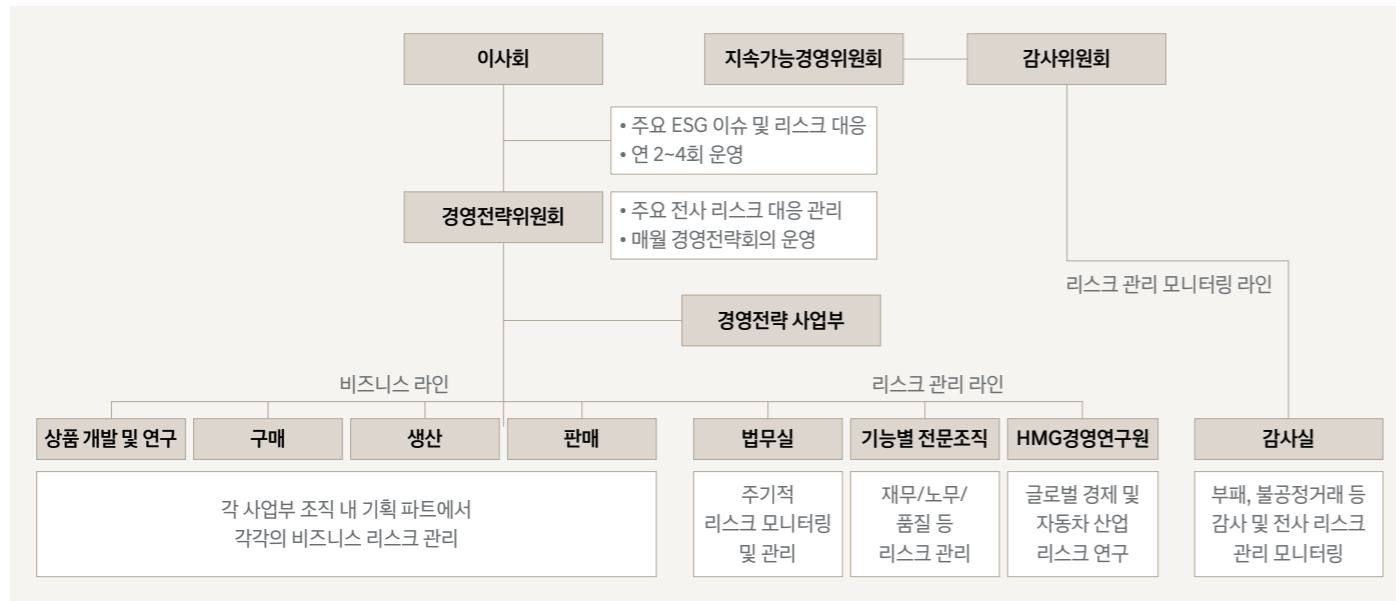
이사회

지속가능경영위원회

감사위원회

• 주요 ESG 이슈 및 리스크 대응
• 연 2~4회 운영

경영전략위원회

• 주요 전사 리스크 대응 관리
• 매월 경영전략회의 운영

리스크 관리 모니터링 라인

경영전략 사업부

비즈니스 라인

리스크 관리 라인

상품 개발 및 연구

구매

생산

판매

각 사업부 조직 내 기획 파트에서 각각의 비즈니스 리스크 관리

법무실

주기적 리스크 모니터링 및 관리

기능별 전문조직

재무/노무/ 품질 등 리스크 관리

HMG경영연구원

글로벌 경제 및 자동차 산업 리스크 연구

감사실

부패, 불공정거래 등 감사 및 전사 리스크 관리 모니터링